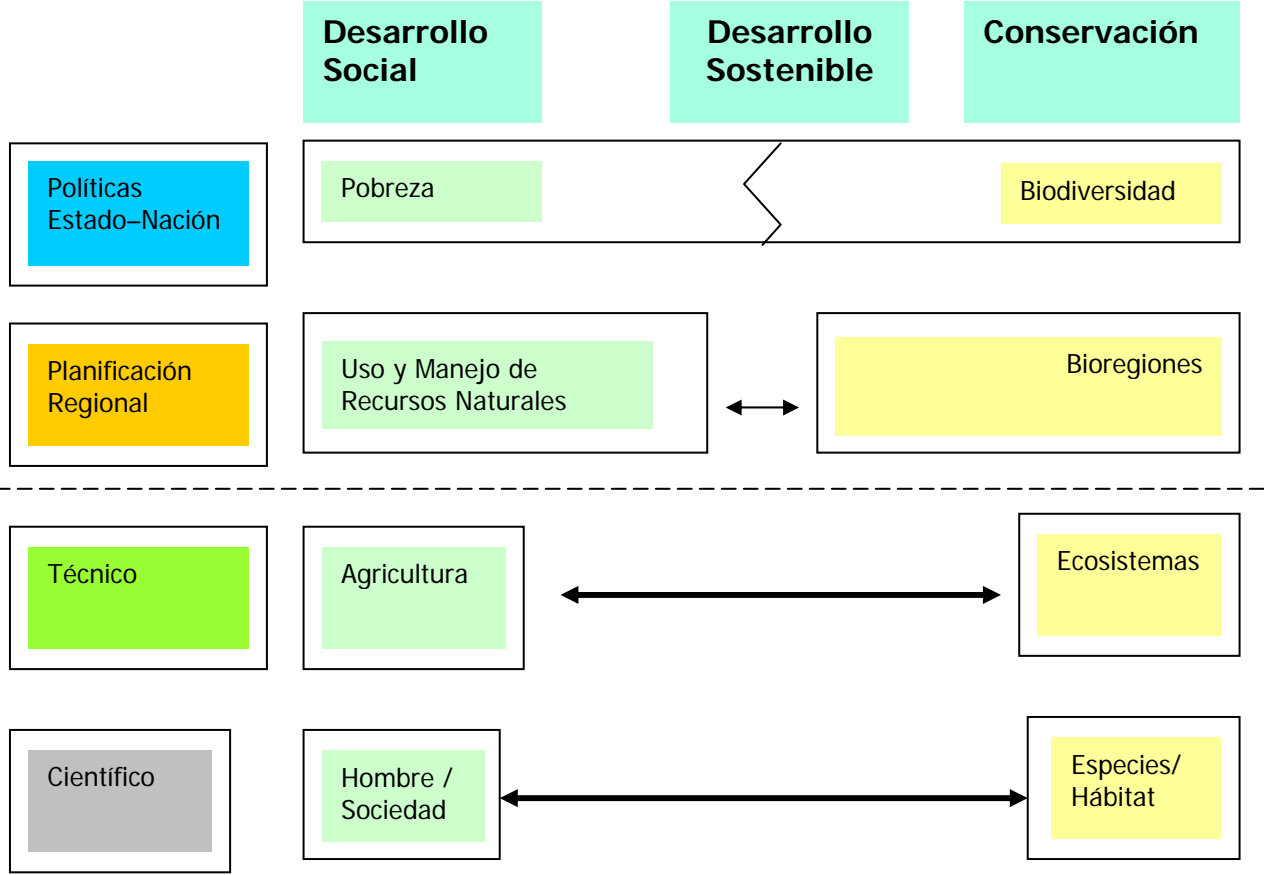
Desarrollo Social

Desarrollo Sostenible

Conservación

Políticas Estado–Nación

Pobreza

Biodiversidad

Planificación Regional

Uso y Manejo de Recursos Naturales

Bioregiones

Técnico

Agricultura

Ecosistemas

Científico

Hombre / Sociedad

Especies/ Hábitat